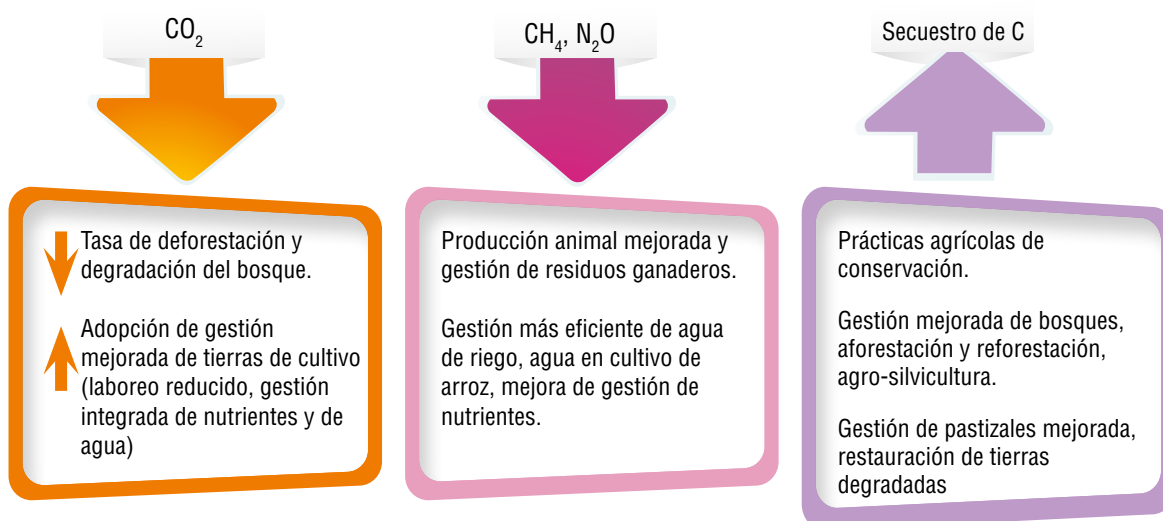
$CO_2$

Tasa de deforestación y degradación del bosque.

Adopción de gestión mejorada de tierras de cultivo (laboreo reducido, gestión integrada de nutrientes y de agua)

$CH_4$, $N_2O$

Producción animal mejorada y gestión de residuos ganaderos.

Gestión más eficiente de agua de riego, agua en cultivo de arroz, mejora de gestión de nutrientes.

Secuestro de C

Prácticas agrícolas de conservación.

Gestión mejorada de bosques, aforestación y reforestación, agro-silvicultura.

Gestión de pastizales mejorada, restauración de tierras degradadas